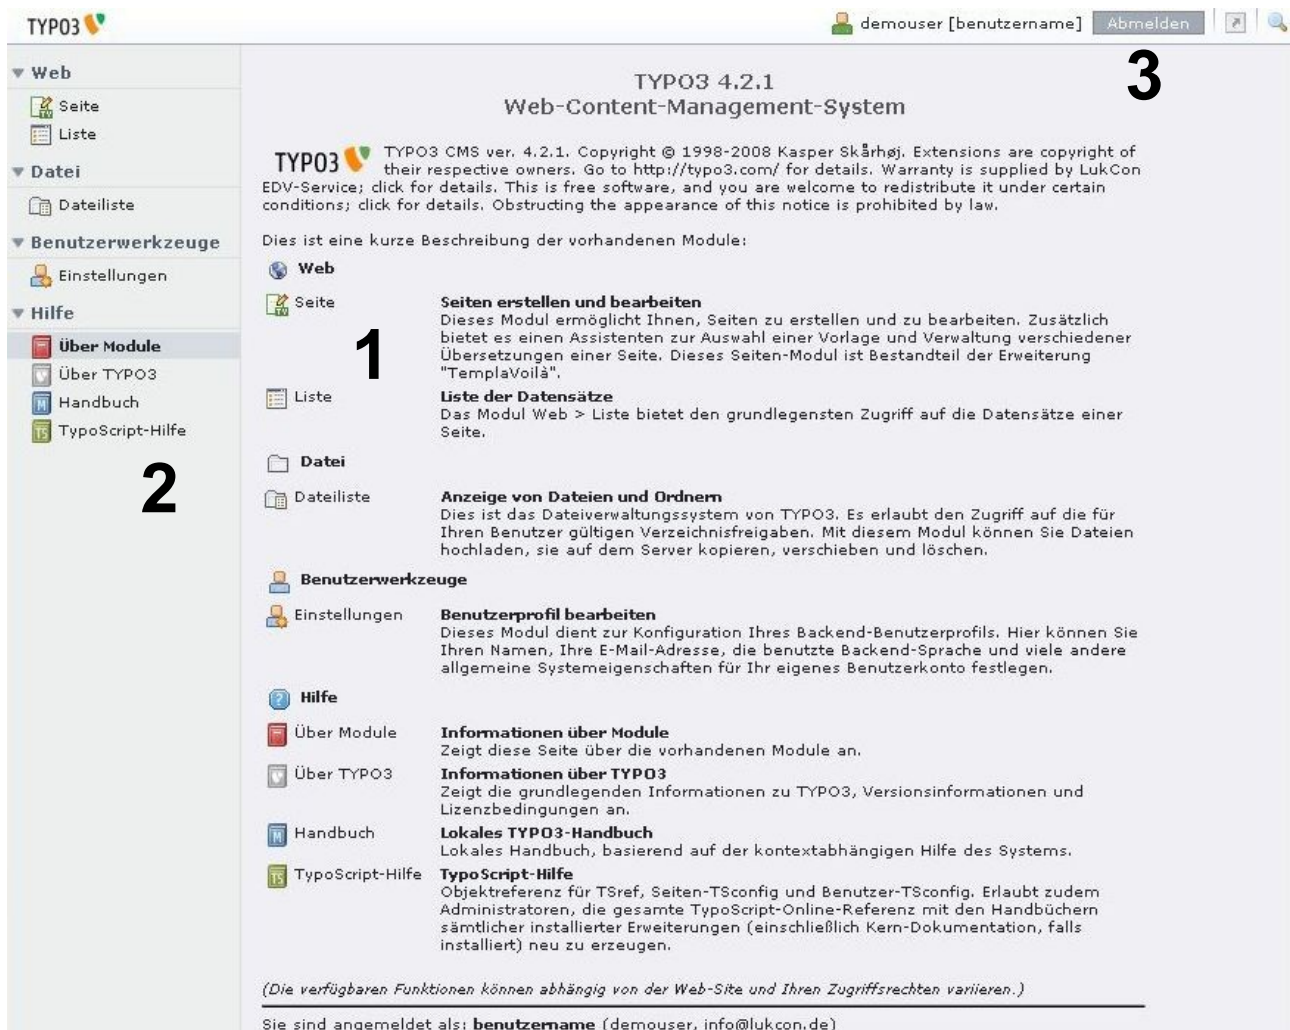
TYPO3

demouser [benutzername] Abmelden

Web
Seite
Liste
Datei
Dateiliste
Benutzerwerkzeuge
Einstellungen
Hilfe
Über Module
Über TYPO3
Handbuch
TypoScript-Hilfe

2

TYPO3 4.2.1
Web-Content-Management-System

3

TYPO3

TYPO3 CMS ver. 4.2.1. Copyright © 1998-2008 Kasper Skårhøj. Extensions are copyright of their respective owners. Go to http://typo3.com/ for details. Warranty is supplied by LukCon EDV-Service; click for details. This is free software, and you are welcome to redistribute it under certain conditions; click for details. Obstructing the appearance of this notice is prohibited by law.

Dies ist eine kurze Beschreibung der vorhandenen Module:

Web

Seite | Seiten erstellen und bearbeiten
Dieses Modul ermöglicht Ihnen, Seiten zu erstellen und zu bearbeiten. Zusätzlich bietet es einen Assistenten zur Auswahl einer Vorlage und Verwaltung verschiedener Übersetzungen einer Seite. Dieses Seiten-Modul ist Bestandteil der Erweiterung "TemplaVoilà".

1

Liste | Liste der Datensätze
Das Modul Web > Liste bietet den grundlegensten Zugriff auf die Datensätze einer Seite.

Datei

Dateiliste | Anzeige von Dateien und Ordnern
Dies ist das Dateiverwaltungssystem von TYPO3. Es erlaubt den Zugriff auf die für Ihren Benutzer gültigen Verzeichnisfreigaben. Mit diesem Modul können Sie Dateien hochladen, sie auf dem Server kopieren, verschieben und löschen.

Benutzerwerkzeuge

Einstellungen | Benutzerprofil bearbeiten
Dieses Modul dient zur Konfiguration Ihres Backend-Benutzerprofils. Hier können Sie Ihren Namen, Ihre E-Mail-Adresse, die benutzte Backend-Sprache und viele andere allgemeine Systemeigenschaften für Ihr eigenes Benutzerkonto festlegen.

Hilfe

Über Module | Informationen über Module
Zeigt diese Seite über die vorhandenen Module an.

Über TYPO3 | Informationen über TYPO3
Zeigt die grundlegenden Informationen zu TYPO3, Versionsinformationen und Lizenzbedingungen an.

Handbuch | Lokales TYPO3-Handbuch
Lokales Handbuch, basierend auf der kontextabhängigen Hilfe des Systems.

TypoScript-Hilfe | TypoScript-Hilfe
Objektreferenz für TSref, Seiten-TSconfig und Benutzer-TSconfig. Erlaubt zudem Administratoren, die gesamte TypoScript-Online-Referenz mit den Handbüchern sämtlicher installierter Erweiterungen (einschließlich Kern-Dokumentation, falls installiert) neu zu erzeugen.

(Die verfügbaren Funktionen können abhängig von der Web-Site und Ihren Zugriffsrechten variieren.)

Sie sind angemeldet als: benutzername (demouser, info@lukcon.de)